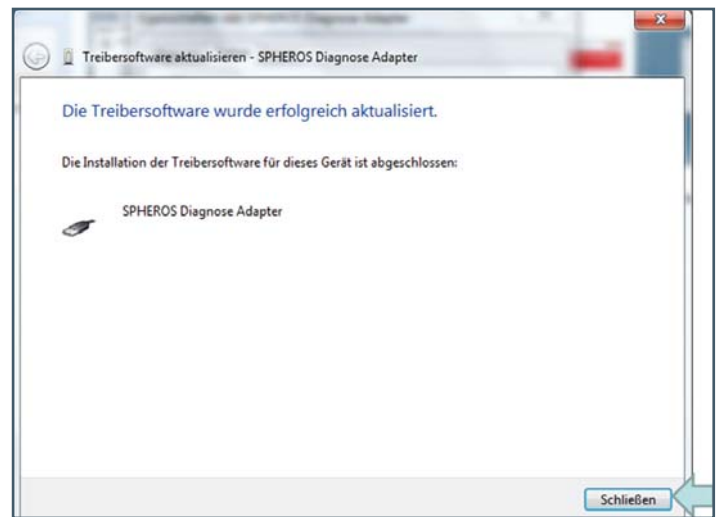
Treibersoftware aktualisieren - SPHEROS Diagnose Adapter

Die Treibersoftware wurde erfolgreich aktualisiert.

Die Installation der Treibersoftware für dieses Gerät ist abgeschlossen:

SPHEROS Diagnose Adapter

Schließen